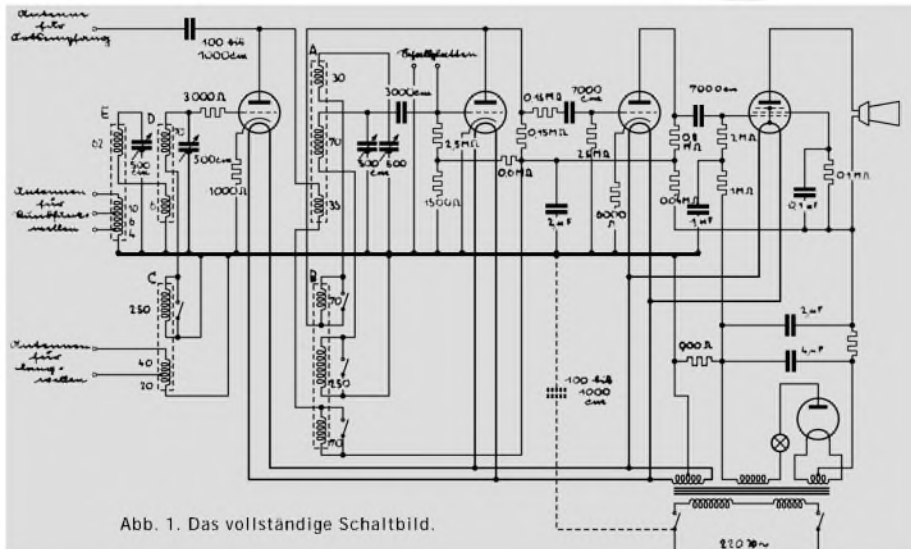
Antenne für Ortsempfang

100 bis 1000 cm

3000 Ω

E

D

12

500 cm

300 cm

1000 Ω

Antennen für Rundfunkwellen

10

6

4

A

30

70

33

Schaltkasten

3000 cm

500

500 cm

2,5 MΩ

1500 Ω

0,15 MΩ

7000 cm

0,15 MΩ

0,01 MΩ

2 MΩ

2 μF

6000 Ω

7000 cm

0,1 MΩ

2 MΩ

0,04 MΩ

1 MΩ

1 μF

0,1 μF

0,1 MΩ

C

250

Antennen für Langwellen

40

20

B

70

250

170

100 bis 1000 cm

900 Ω

2 μF

4 μF

220 V ~

Abb. 1. Das vollständige Schaltbild.